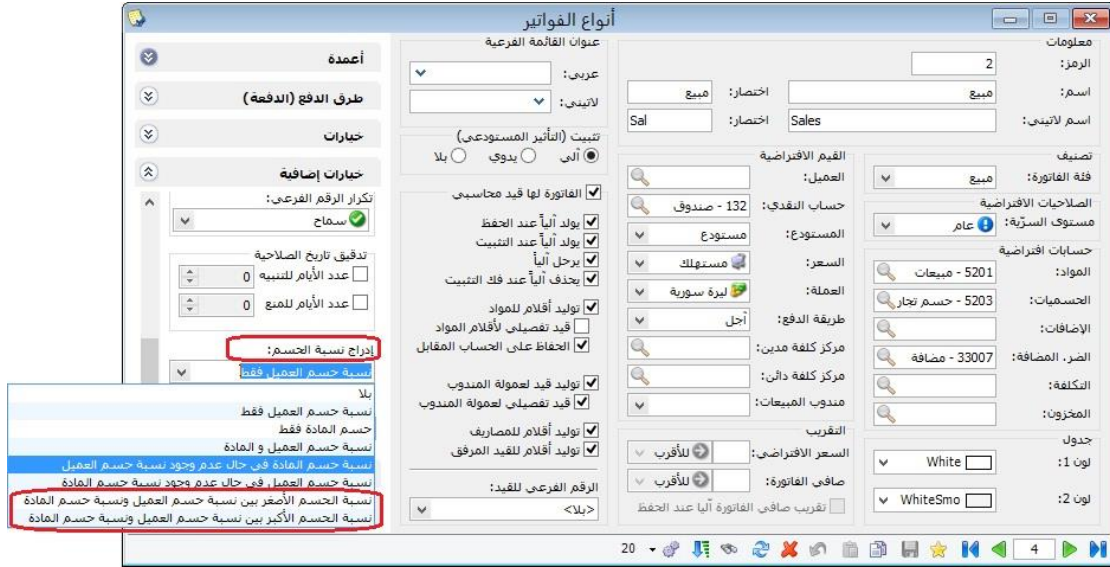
أنواع الفواتير

معلومات
الرمز: 2
اسم: مبيع
اختصار: مبيع
اسم لاتيني: Sales
اختصار: Sal

تصنيف
فئة الفاتورة: مبيع

الصلاحيات الافتراضية
مستوى السرّية: عام

حسابات افتراضية
المواد: 5201 - مبيعات
الحسميات: 5203 - حسم تجار
الإضافات:
الضر. المضافة: 33007 - مضافة
التكلفة:
المخزون:

جدول
لون 1: White
لون 2: WhiteSmo

القيم الافتراضية
العميل:
حساب النقدي: 132 - صندوق
المستودع: مستودع
السعر: مستهلك
العملة: ليرة سورية
طريقة الدفع: أجل
مركز كلفة مدين:
مركز كلفة دائن:
مندوب المبيعات:

التقريب
السعر الافتراضي: للأقرب
صافي الفاتورة: للأقرب
تقريب صافي الفاتورة آليا عند الحفظ

عنوان القائمة الفرعية
عربي:
لاتيني:

تثبيت (التأثير المستودعي)
آلي يدوي بلا

الفاتورة لها قيد محاسبي
يولد آلياً عند الحفظ
يولد آلياً عند التثبيت
يرحل آلياً
يحذف آلياً عند فك التثبيت
توليد أقلام للمواد
قيد تفصيلي لأقلام المواد
الحفاظ على الحساب المقابل
توليد قيد لعمولة المندوب
قيد تفصيلي لعمولة المندوب
توليد أقلام للمصاريف
توليد أقلام للقيد المرفق

الرقم الفرعي للقيد:
<بلا>

أعمدة
طرق الدفع (الدفعة)
خيارات
خيارات إضافية

تكرار الرقم الفرعي:
سماح

تدقيق تاريخ الصلاحية
عدد الأيام للتنبيه 0
عدد الأيام للمنع 0

إدراج نسبة الحسم:
نسبة حسم العميل فقط

بلا
نسبة حسم العميل فقط
حسم المادة فقط
نسبة حسم العميل و المادة
نسبة حسم المادة في حال عدم وجود نسبة حسم العميل
نسبة حسم العميل في حال عدم وجود نسبة حسم المادة
نسبة الحسم الأصغر بين نسبة حسم العميل ونسبة حسم المادة
نسبة الحسم الأكبر بين نسبة حسم العميل ونسبة حسم المادة

20
4